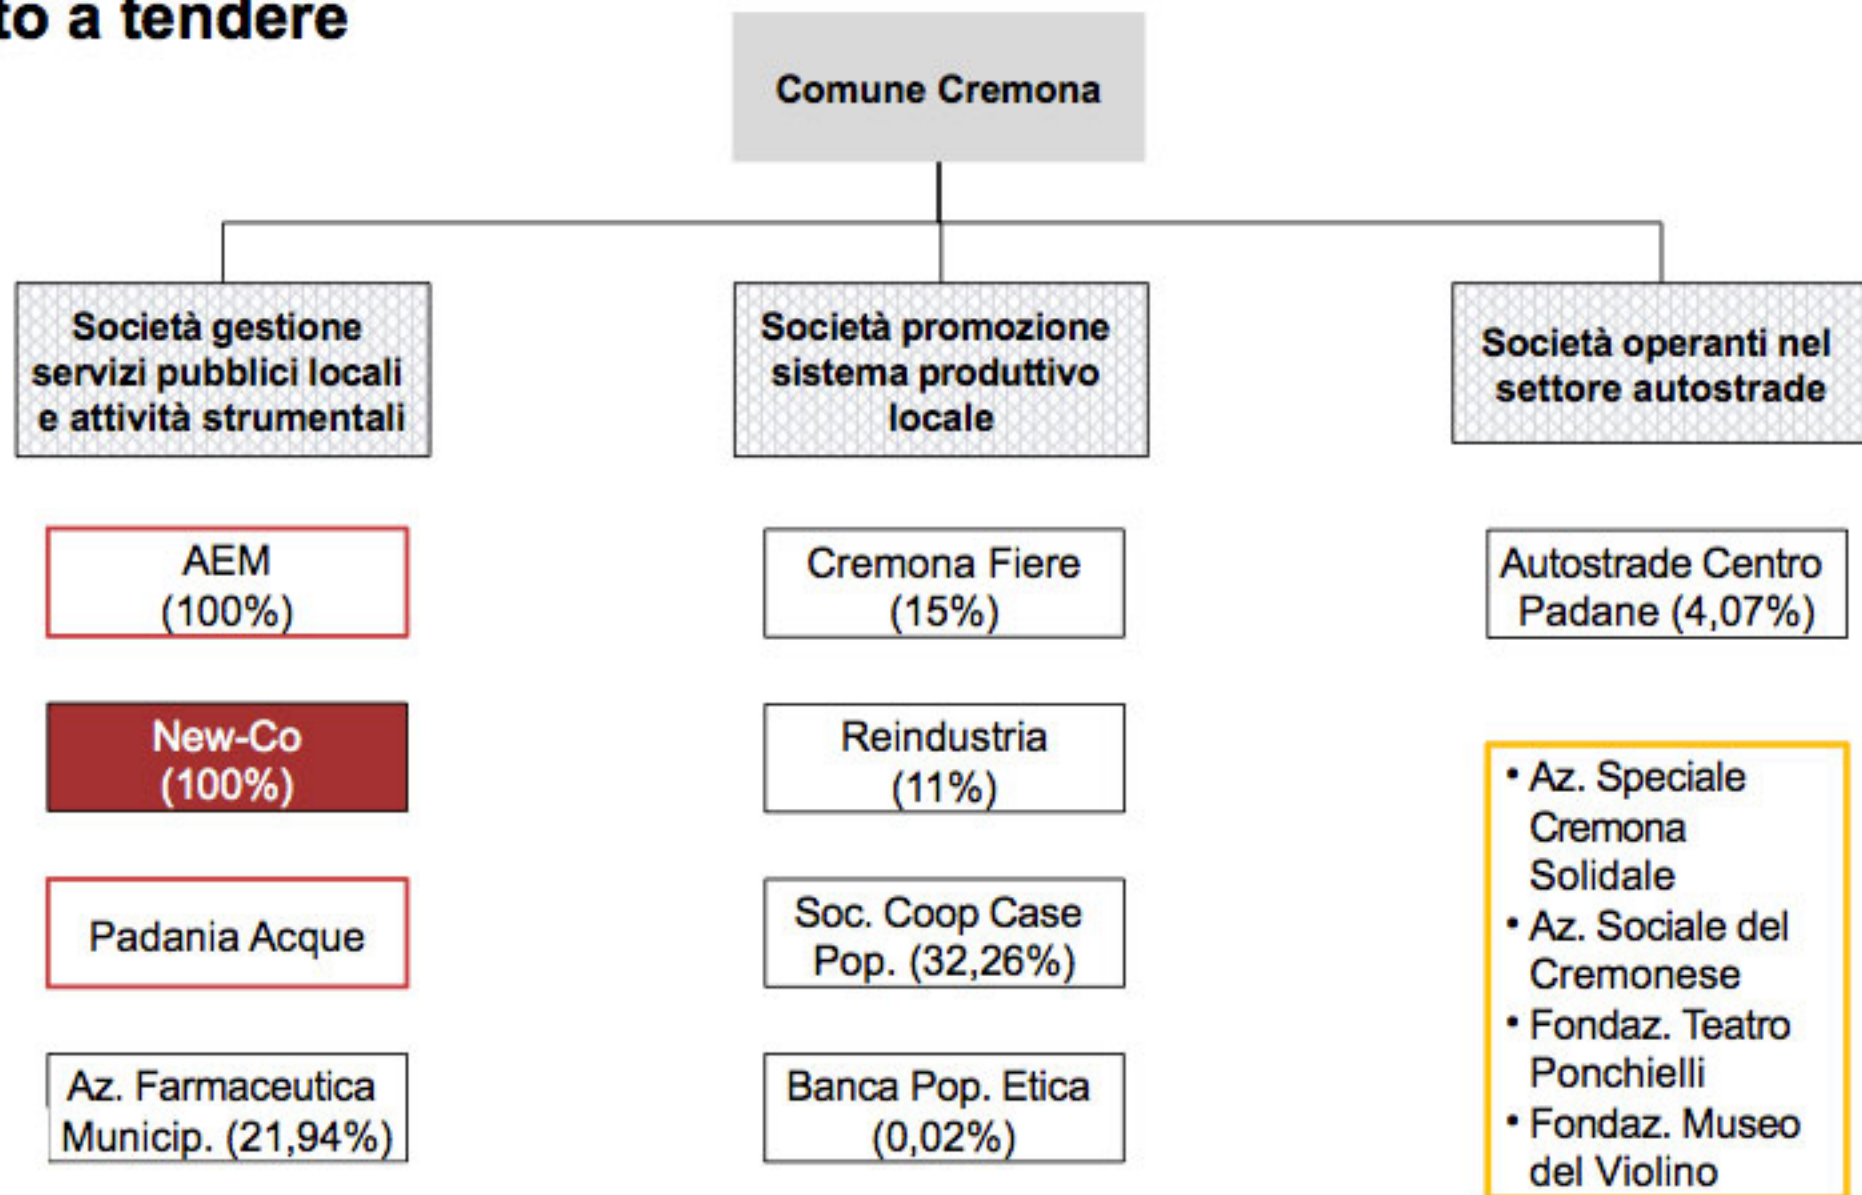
to a tendere

Comune Cremona

Società gestione servizi pubblici locali e attività strumentali

Società promozione sistema produttivo locale

Società operanti nel settore autostrade

AEM
(100%)

New-Co
(100%)

Padania Acque

Az. Farmaceutica Municip. (21,94%)

Cremona Fiere
(15%)

Reindustria
(11%)

Soc. Coop Case Pop. (32,26%)

Banca Pop. Etica
(0,02%)

Autostrade Centro Padane (4,07%)

• Az. Speciale Cremona Solidale
• Az. Sociale del Cremonese
• Fondaz. Teatro Ponchielli
• Fondaz. Museo del Violino